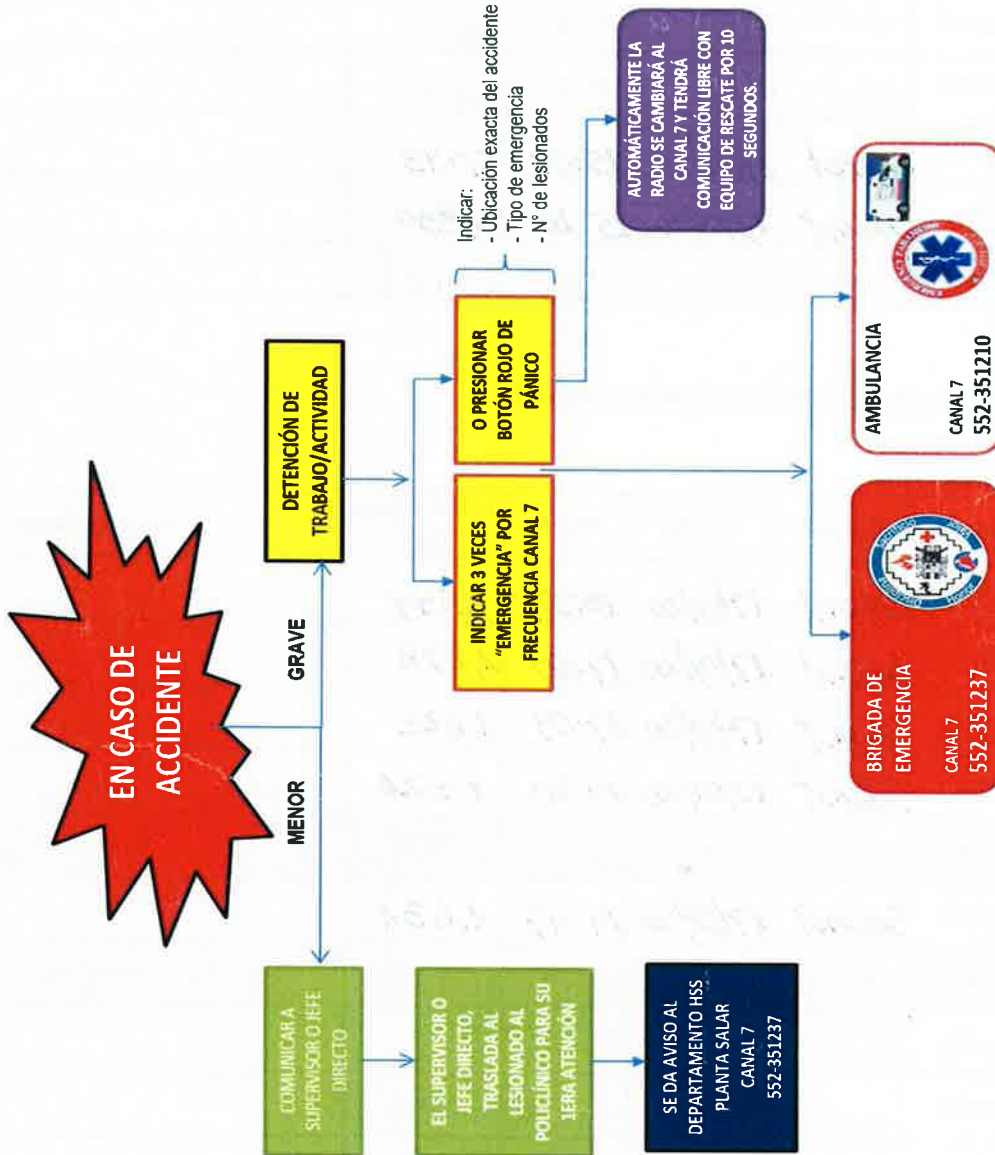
EN CASO DE ACCIDENTE

MENOR

GRAVE

COMUNICAR A SUPERVISOR O JEFE DIRECTO

EL SUPERVISOR O JEFE DIRECTO, TRASLADA AL LESIONADO AL POLICLÍNICO PARA SU 1ERA ATENCIÓN

SE DA AVISO AL DEPARTAMENTO HSS PLANTA SALAR CANAL 7 552-351237

DETENCIÓN DE TRABAJO/ACTIVIDAD

INDICAR 3 VECES "EMERGENCIA" POR FRECUENCIA CANAL 7

O PRESIONAR BOTÓN ROJO DE PÁNICO

Indicar:
- Ubicación exacta del accidente
- Tipo de emergencia
- N° de lesionados

AUTOMÁTICAMENTE LA RADIO SE CAMBIARÁ AL CANAL 7 Y TENDRÁ COMUNICACIÓN LIBRE CON EQUIPO DE RESCATE POR 10 SEGUNDOS.

BRIGADA DE EMERGENCIA

CANAL 7
552-351237

AMBULANCIA

CANAL 7
552-351210